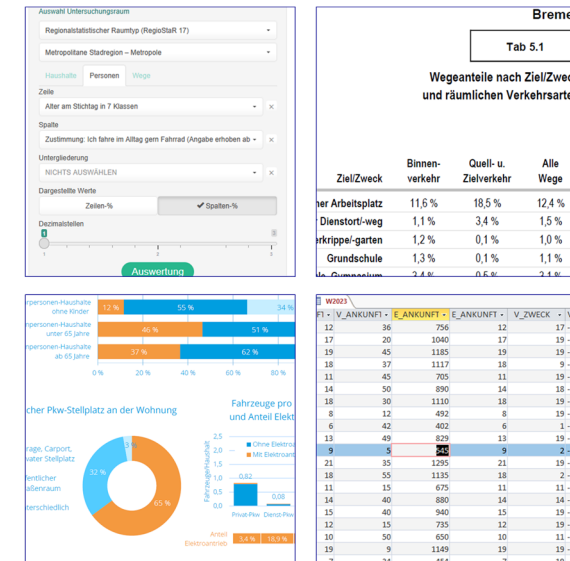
Auswahl Untersuchungsraum

Regionalstatistischer Raumtyp (RegioStaR 17)

Metropolitane Stadregion – Metropole

Haushalte | Personen | Wege

Zeile

Alter am Stichtag in 7 Klassen

Spalte

Zustimmung: Ich fahre im Alltag gern Fahrrad (Angabe erhoben ab

Untergliederung

NICHTS AUSWÄHLEN

Dargestellte Werte

Zeilen-% | ✔ Spalten-%

Dezimalstellen

1

0 1 2 3

Auswertung

Breme

Tab 5.1

Wegeanteile nach Ziel/Zweck und räumlichen Verkehrsarte

| Ziel/Zweck | Binnenverkehr | Quell- u. Zielverkehr | Alle Wege |
|---|---|---|---|
| her Arbeitsplatz | 11,6 % | 18,5 % | 12,4 % |
| Dienstort/-weg | 1,1 % | 3,4 % | 1,5 % |
| erkrippe/-garten | 1,2 % | 0,1 % | 1,0 % |
| Grundschule | 1,3 % | 0,1 % | 1,1 % |
| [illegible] Gymnasium | 2,4 % | 0,5 % | 2,1 % |

rpersonen-Haushalte ohne Kinder 12 % 55 % 34 %
npersonen-Haushalte unter 65 Jahre 46 % 51 %
npersonen-Haushalte ab 65 Jahre 37 % 62 %

0 % 20 % 40 % 60 % 80 %

cher Pkw-Stellplatz an der Wohnung

rage, Carport, vater Stellplatz
fentlicher aßenraum
terschiedlich

3 % 32 % 65 %

Fahrzeuge pro und Anteil Elekt

2,5 2,0 1,5 1,0 0,5 0,0
Fahrzeuge/Haushalt
Ohne Elektro
Mit Elektroan
0,82 0,08
Privat-Pkw Dienst-Pkw
Anteil Elektroanteil 3,4 % 18,9 %

W2023

| F | V_ANKUNF1 | E_ANKUNFT | E_ANKUNFT | V_ZWECK | V |
|---|---|---|---|---|---|
| 12 | 36 | 756 | 12 | 17 | |
| 17 | 20 | 1040 | 17 | 19 | |
| 19 | 45 | 1185 | 19 | 17 | |
| 18 | 37 | 1117 | 18 | 9 | |
| 11 | 45 | 705 | 11 | 19 | |
| 14 | 50 | 890 | 14 | 18 | |
| 18 | 30 | 1110 | 18 | 19 | |
| 8 | 12 | 492 | 8 | 19 | |
| 6 | 42 | 402 | 6 | 1 | |
| 13 | 49 | 829 | 13 | 19 | |
| 9 | 5 | 545 | 9 | 2 | |
| 21 | 35 | 1295 | 21 | 19 | |
| 18 | 55 | 1135 | 18 | 2 | |
| 11 | 15 | 675 | 11 | 19 | |
| 14 | 40 | 880 | 14 | 18 | |
| 15 | 40 | 940 | 15 | 19 | |
| 12 | 15 | 735 | 12 | 19 | |
| 10 | 50 | 650 | 10 | 19 | |
| 19 | 9 | 1149 | 19 | 19 | |